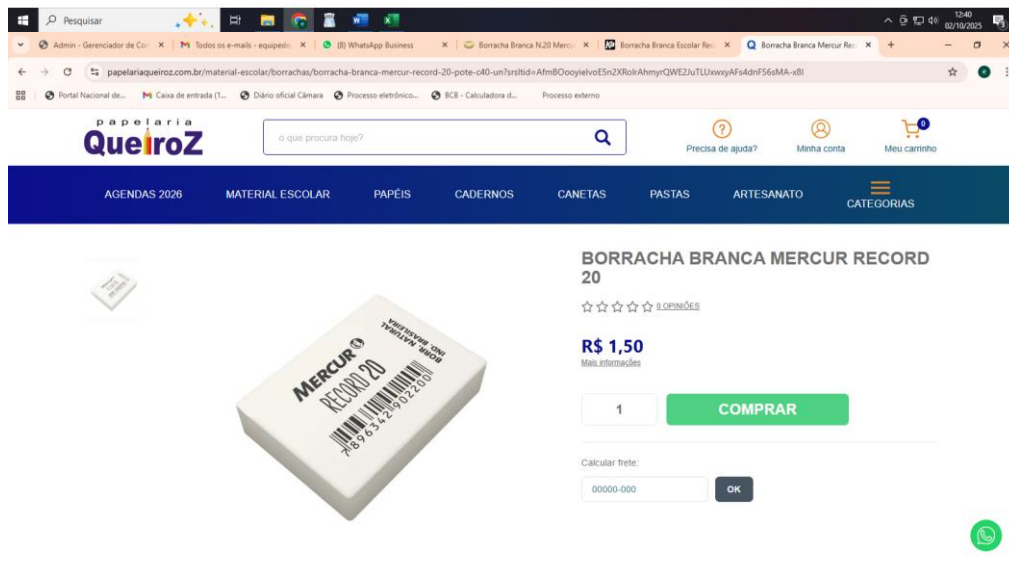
Pesquisar

12:40 02/10/2025

Admin - Gerenciador de Co ×
Todos os e-mails - equipede ×
(8) WhatsApp Business ×
Borracha Branca N.20 Merc ×
Borracha Branca Escolar Rec ×
Borracha Branca Mercur Rec ×
+

papelariaqueiroz.com.br/material-escolar/borrachas/borracha-branca-mercur-record-20-pote-c40-un?srsltid=AfmBOooyielvoE5n2XRolrAhmyrQWE2JuTLUxwxyAFs4dnF56sMA-x8l

Portal Nacional de...
Caixa de entrada (1...
Diário oficial Câmara
Processo eletrônico...
BCB - Calculadora d...
Processo externo

papelaria
QueiroZ

o que procura hoje?

Precisa de ajuda?
Minha conta
0
Meu carrinho

AGENDAS 2026
MATERIAL ESCOLAR
PAPÉIS
CADERNOS
CANETAS
PASTAS
ARTESANATO
CATEGORIAS

MERCUR
RECORD 20
BORR. NATURAL
IND. BRASILEIRA
7 896342 902200

BORRACHA BRANCA MERCUR RECORD 20

0 OPINIÕES

R$ 1,50
Mais informações

1
COMPRAR

Calcular frete:
00000-000
OK